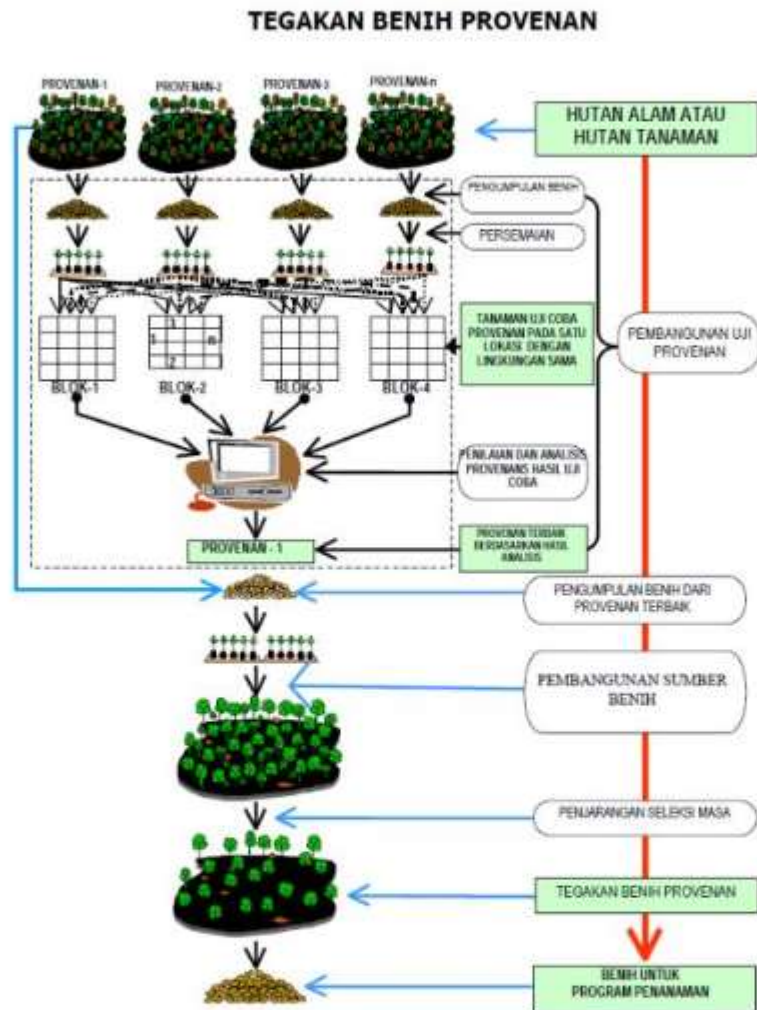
TEGAKAN BENIH PROVENAN

PROVENAN-1
PROVENAN-2
PROVENAN-3
PROVENAN-n

HUTAN ALAM ATAU HUTAN TANAMAN

PENGUMPULAN BENIH

PERSEMAIAN

1
1
n
2

BLOK-1
BLOK-2
BLOK-3
BLOK-4

TANAMAN UJI COBA PROVENAN PADA SATU LOKASI DENGAN LINGKUNGAN SAMA

PEMBANGUNAN UJI PROVENAN

PENILAIAN DAN ANALISIS PROVENANS HASIL UJI COBA

PROVENAN - 1

PROVENAN TERBAIK BERDASARKAN HASIL ANALISIS

PENGUMPULAN BENIH DARI PROVENAN TERBAIK

PEMBANGUNAN SUMBER BENIH

PENJARANGAN SELEKSI MASA

TEGAKAN BENIH PROVENAN

BENIH UNTUK PROGRAM PENANAMAN